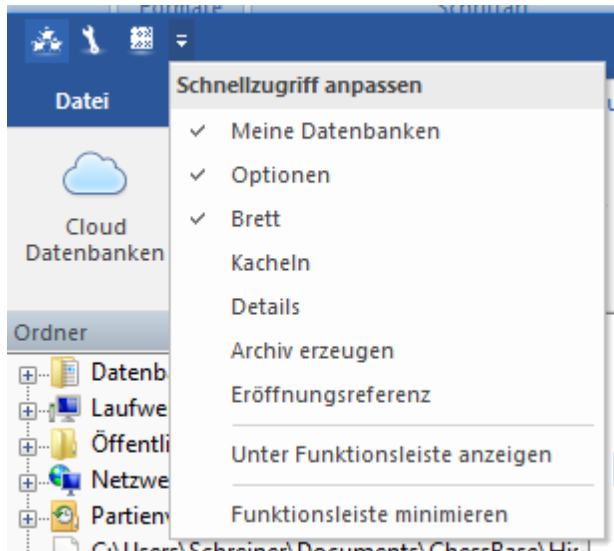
Formate
Schnitt
Datei
Cloud Datenbanken
Ordner
Datenb
Laufwe
Öffentli
Netzwe
Partien
C:\Users\Schreiner\Documents\ChessBase\Hi

Schnellzugriff anpassen
✓ Meine Datenbanken
✓ Optionen
✓ Brett
Kacheln
Details
Archiv erzeugen
Eröffnungsreferenz
Unter Funktionsleiste anzeigen
Funktionsleiste minimieren